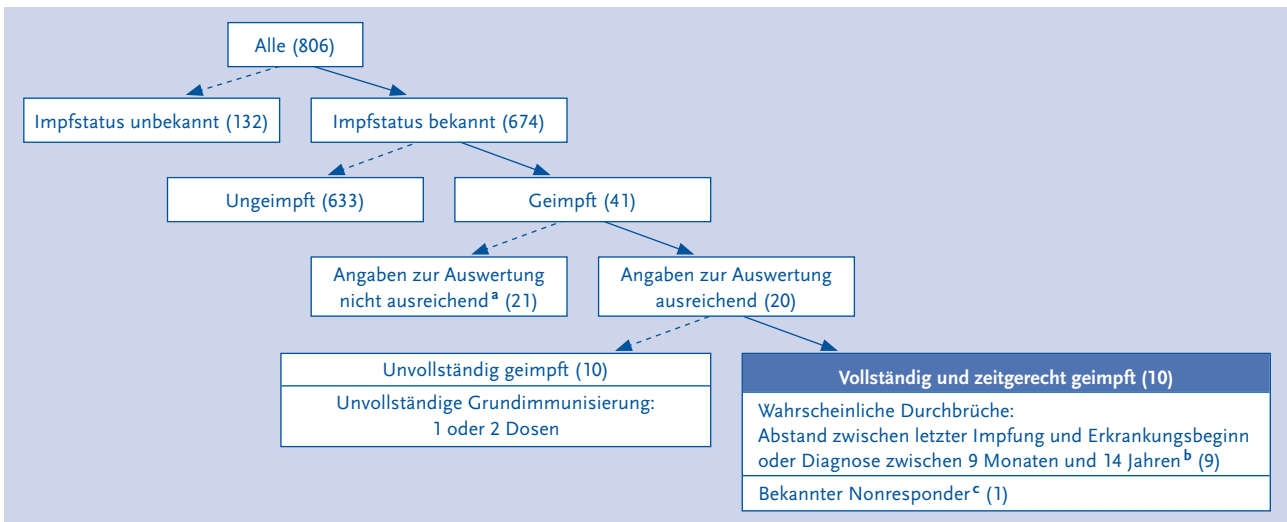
Alle (806)

Impfstatus unbekannt (132)

Impfstatus bekannt (674)

Ungeimpft (633)

Geimpft (41)

Angaben zur Auswertung nicht ausreichend$^{a}$ (21)

Angaben zur Auswertung ausreichend (20)

Unvollständig geimpft (10)

Unvollständige Grundimmunisierung: 1 oder 2 Dosen

Vollständig und zeitgerecht geimpft (10)

Wahrscheinliche Durchbrüche: Abstand zwischen letzter Impfung und Erkrankungsbeginn oder Diagnose zwischen 9 Monaten und 14 Jahren$^{b}$ (9)

Bekannter Nonresponder$^{c}$ (1)